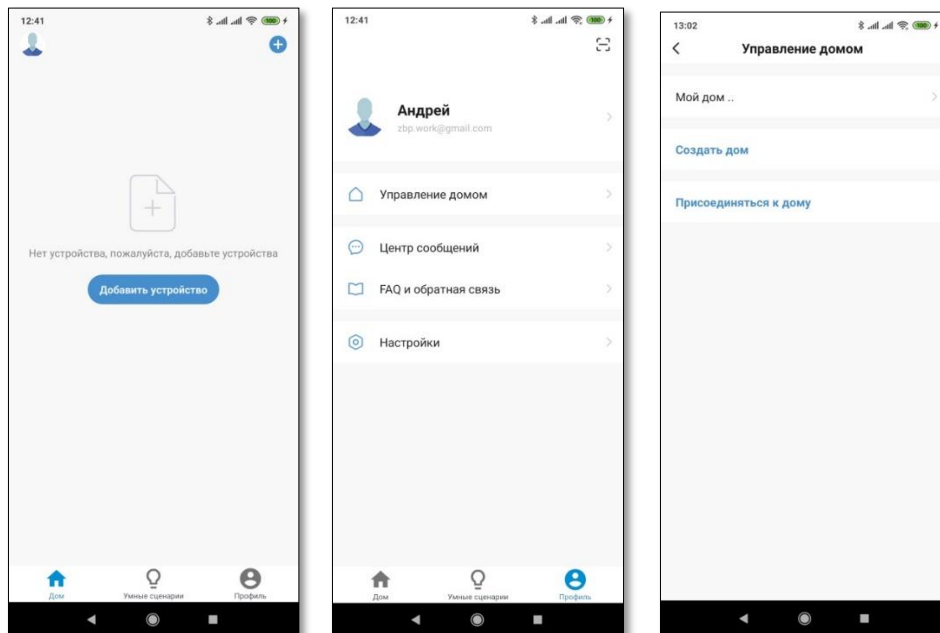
12:41

100

Нет устройства, пожалуйста, добавьте устройства

Добавить устройство

Дом

Умные сценарии

Профиль

12:41

100

Андрей

zbp.work@gmail.com

Управление домом

Центр сообщений

FAQ и обратная связь

Настройки

Дом

Умные сценарии

Профиль

13:02

100

Управление домом

Мой дом ..

Создать дом

Присоединяться к дому